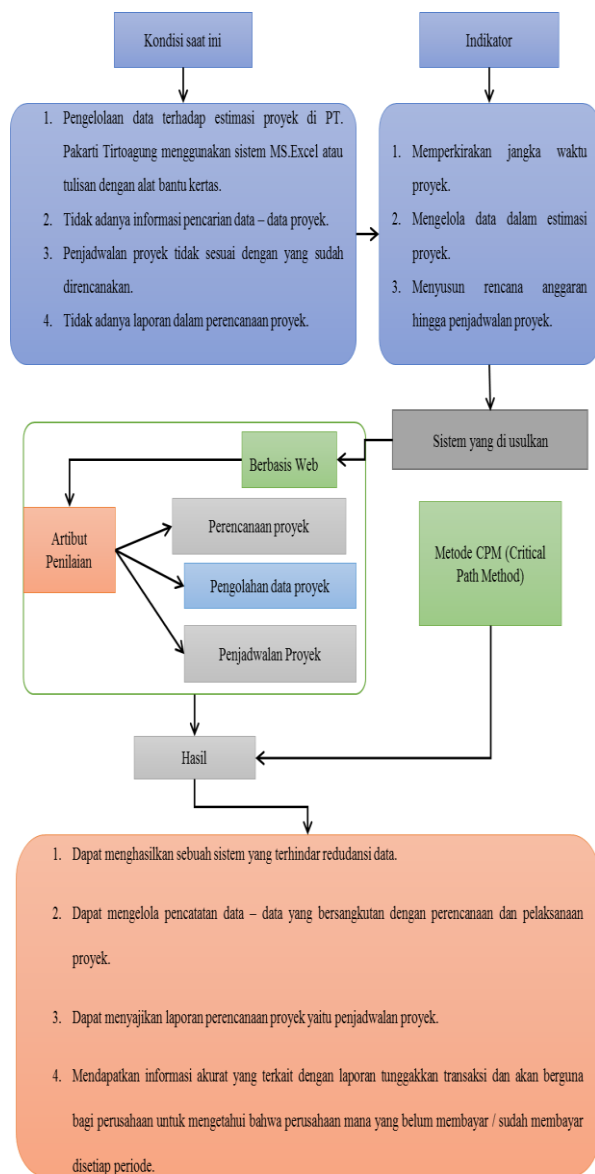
Kondisi saat ini

Indikator

1. Pengelolaan data terhadap estimasi proyek di PT. Pakarti Tirtoagung menggunakan sistem MS.Excel atau tulisan dengan alat bantu kertas.
2. Tidak adanya informasi pencarian data – data proyek.
3. Penjadwalan proyek tidak sesuai dengan yang sudah direncanakan.
4. Tidak adanya laporan dalam perencanaan proyek.

1. Memperkirakan jangka waktu proyek.
2. Mengelola data dalam estimasi proyek.
3. Menyusun rencana anggaran hingga penjadwalan proyek.

Sistem yang di usulkan

Berbasis Web

Artibut Penilaian

Perencanaan proyek

Pengolahan data proyek

Penjadwalan Proyek

Metode CPM (Critical Path Method)

Hasil

1. Dapat menghasilkan sebuah sistem yang terhindar redudansi data.
2. Dapat mengelola pencatatan data – data yang bersangkutan dengan perencanaan dan pelaksanaan proyek.
3. Dapat menyajikan laporan perencanaan proyek yaitu penjadwalan proyek.
4. Mendapatkan informasi akurat yang terkait dengan laporan tunggakkan transaksi dan akan berguna bagi perusahaan untuk mengetahui bahwa perusahaan mana yang belum membayar / sudah membayar disetiap periode.